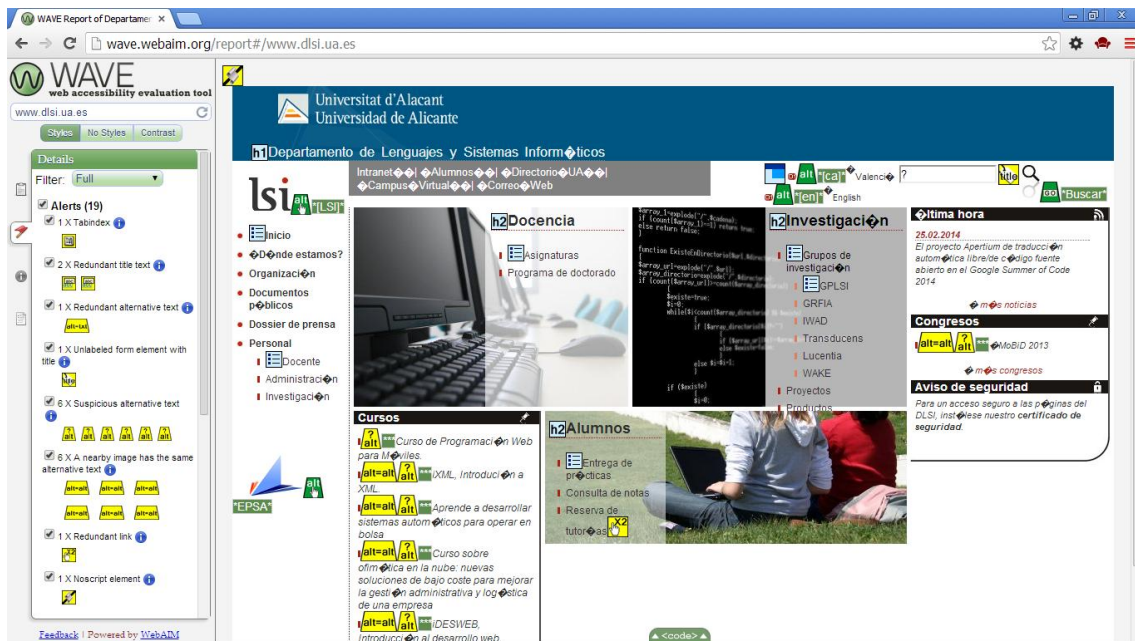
WAVE Report of Departamer ×

wave.webaim.org/report#/www.dlsi.ua.es

WAVE web accessibility evaluation tool

www.dlsi.ua.es

Styles No Styles Contrast

Details

Filter: Full

Alerts (19)

1 X Tabindex

2 X Redundant title text

1 X Redundant alternative text

alt=txt

1 X Unlabeled form element with title

6 X Suspicious alternative text

alt alt alt alt alt alt

6 X A nearby image has the same alternative text

alt=alt alt=alt alt=alt alt=alt alt=alt alt=alt

1 X Redundant link

1 X Noscript element

Feedback | Powered by WebAIM

Universitat d'Alacant
Universidad de Alicante

h1 Departamento de Lenguajes y Sistemas Inform�ticos

Intranet�� | �Alumnos�� | �Directorio�UA�� | �Campus�Virtual�� | �Correo�Web

alt "[ca]" Valenci� alt "[en]" English ? title "Buscar"

lsi alt "[LSI]"

Inicio
�D�nde estamos?
Organizaci�n
Documentos p�blicos
Dossier de prensa
Personal
Docente
Administraci�n
Investigaci�n

alt "EPSA"

h2 Docencia
Asignaturas
Programa de doctorado

h2 Investigaci�n
Grupos de investigaci�n
GPLSI
GRFIA
IWAD
Transducens
Lucentia
WAKE
Proyectos
Productos

�ltima hora
25.02.2014
El proyecto Apertium de traducci�n autom�tica libre/de c�digo fuente abierto en el Google Summer of Code 2014
� m�s noticias

Congresos
alt=alt alt �MoBID 2013
� m�s congresos

Aviso de seguridad
Para un acceso seguro a las p�ginas del DLSI, inst�lese nuestro certificado de seguridad.

Cursos
alt Curso de Programaci�n Web para M�viles.
alt=alt alt iXML, Introducci�n a XML.
alt=alt alt Aprende a desarrollar sistemas autom�ticos para operar en bolsa
alt=alt alt Curso sobre ofim�tica en la nube: nuevas soluciones de bajo coste para mejorar la gesti�n administrativa y log�stica de una empresa
alt=alt alt iDESWEB, Introducci�n al desarrollo web

h2 Alumnos
Entrega de pr�cticas
Consulta de notas
Reserva de tutor�as X2

▲ <code> ▲